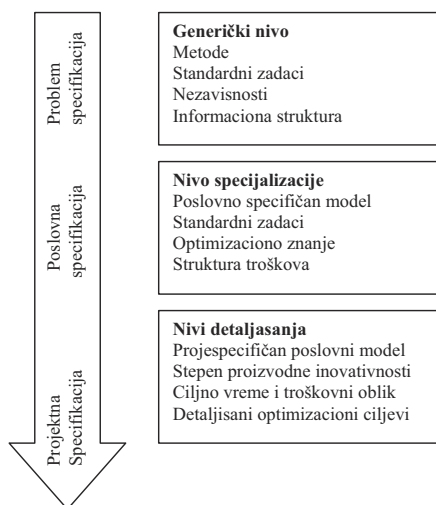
Problem specifikacija

Poslovna specifikacija

Projektna Specifikacija

**Generički nivo**
Metode
Standardni zadaci
Nezavisnosti
Informaciona struktura

**Nivo specijalizacije**
Poslovno specifičan model
Standardni zadaci
Optimizaciono znanje
Struktura troškova

**Nivi detaljasanja**
Projespecifičan poslovni model
Stepen proizvodne inovativnosti
Ciljno vreme i troškovni oblik
Detaljisani optimizacioni ciljevi